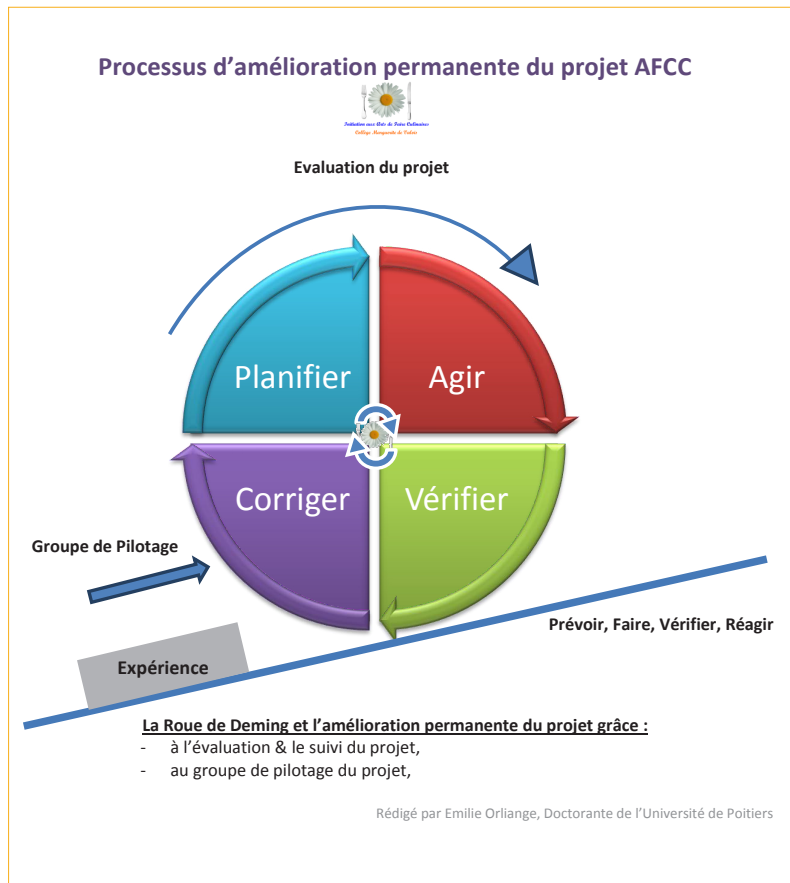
Processus d'amélioration permanente du projet AFCC

Initiation aux Arts de Faire Culinaires
Collège Marguerite de Valois

Evaluation du projet

Planifier

Agir

Corriger

Vérifier

Groupe de Pilotage

Prévoir, Faire, Vérifier, Réagir

Expérience

La Roue de Deming et l'amélioration permanente du projet grâce :
- à l'évaluation & le suivi du projet,
- au groupe de pilotage du projet,

Rédigé par Emilie Orliange, Doctorante de l'Université de Poitiers